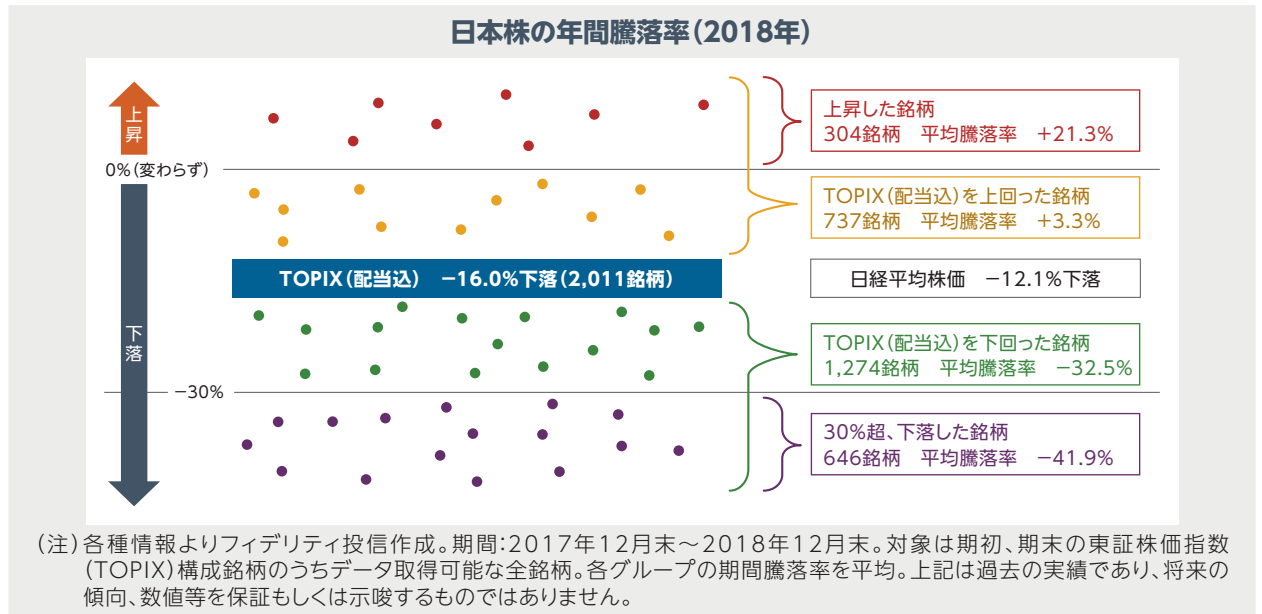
日本株の年間騰落率(2018年)

上昇

0%(変わらず)

下落

−30%

上昇した銘柄
304銘柄　平均騰落率　+21.3%

TOPIX(配当込)を上回った銘柄
737銘柄　平均騰落率　+3.3%

TOPIX(配当込)　−16.0%下落(2,011銘柄)

日経平均株価　−12.1%下落

TOPIX(配当込)を下回った銘柄
1,274銘柄　平均騰落率　−32.5%

30%超、下落した銘柄
646銘柄　平均騰落率　−41.9%

(注)各種情報よりフィデリティ投信作成。期間:2017年12月末～2018年12月末。対象は期初、期末の東証株価指数(TOPIX)構成銘柄のうちデータ取得可能な全銘柄。各グループの期間騰落率を平均。上記は過去の実績であり、将来の傾向、数値等を保証もしくは示唆するものではありません。